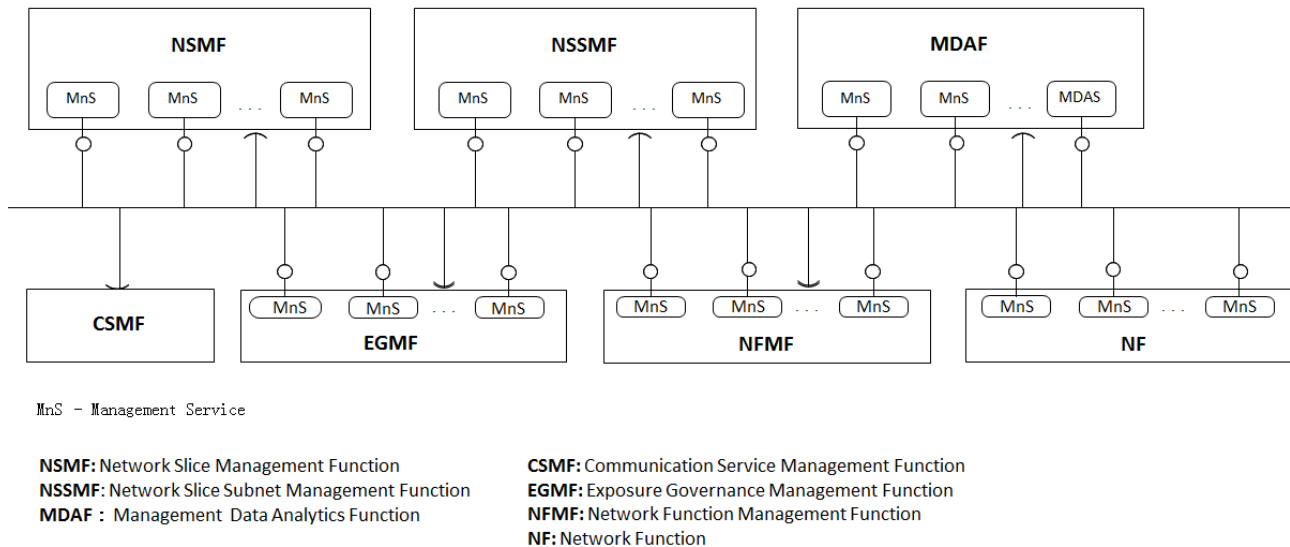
NSMF

MnS MnS . . . MnS

NSSMF

MnS MnS . . . MnS

MDAF

MnS MnS . . . MDAS

CSMF

MnS MnS . . . MnS

EGMF

MnS MnS . . . MnS

NFMF

MnS MnS . . . MnS

NF

MnS - Management Service

**NSMF:** Network Slice Management Function
**NSSMF:** Network Slice Subnet Management Function
**MDAF :** Management Data Analytics Function

**CSMF:** Communication Service Management Function
**EGMF:** Exposure Governance Management Function
**NFMF:** Network Function Management Function
**NF:** Network Function